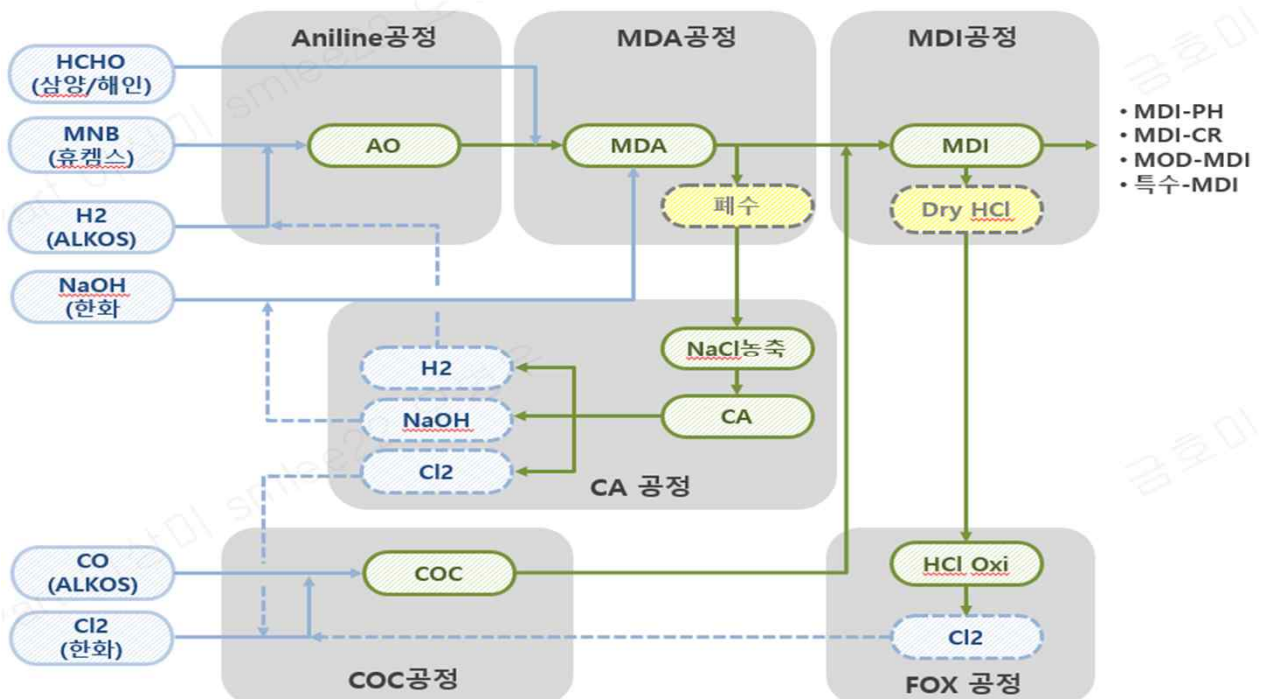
Aniline공정

MDA공정

MDI공정

HCHO
(삼양/해인)

MNB
(휴켐스)

H2
(ALKOS)

NaOH
(한화

AO

MDA

폐수

MDI

Dry HCl

• MDI-PH
• MDI-CR
• MOD-MDI
• 특수-MDI

NaCl농축

H2

NaOH

CA

Cl2

CA 공정

CO
(ALKOS)

Cl2
(한화)

COC

HCl Oxi

Cl2

COC공정

FOX 공정